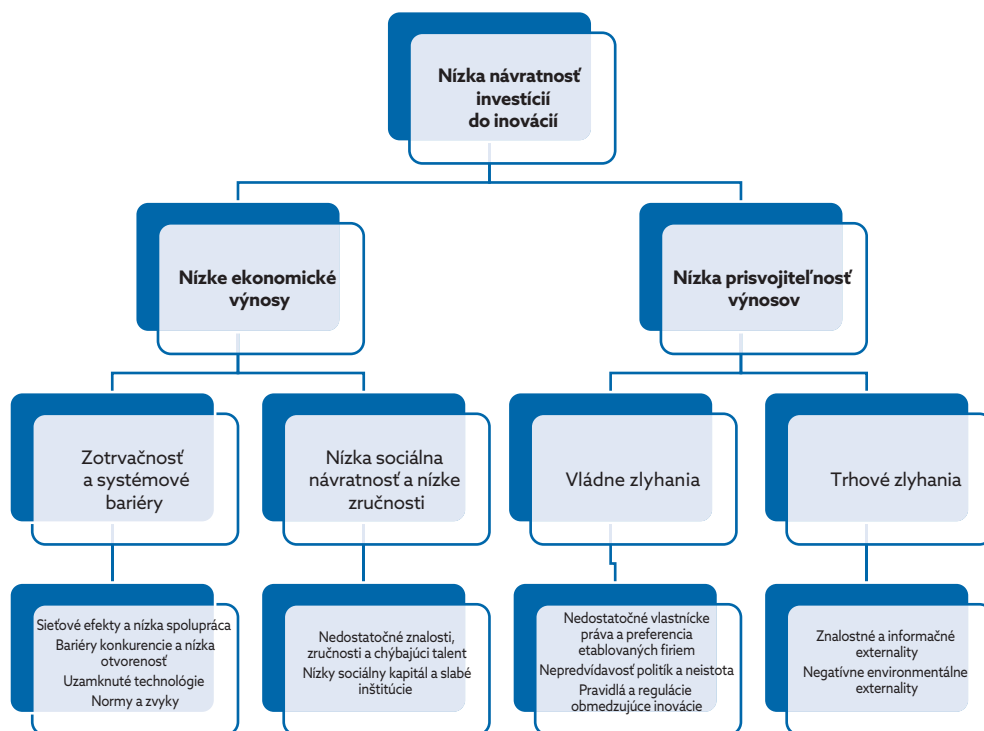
Nízka návratnosť investícií do inovácií

Nízke ekonomické výnosy

Nízka prisvojiteľnosť výnosov

Zotrvačnosť a systémové bariéry

Nízka sociálna návratnosť a nízke zručnosti

Vládne zlyhania

Trhové zlyhania

Sieťové efekty a nízka spolupráca
Bariéry konkurencie a nízka otvorenosť
Uzamknuté technológie
Normy a zvyky

Nedostatočné znalosti, zručnosti a chýbajúci talent
Nízky sociálny kapitál a slabé inštitúcie

Nedostatočné vlastnícke práva a preferencia etablovaných firiem
Nepredvídavosť politík a neistota
Pravidlá a regulácie obmedzujúce inovácie

Znalostné a informačné externality
Negatívne environmentálne externality